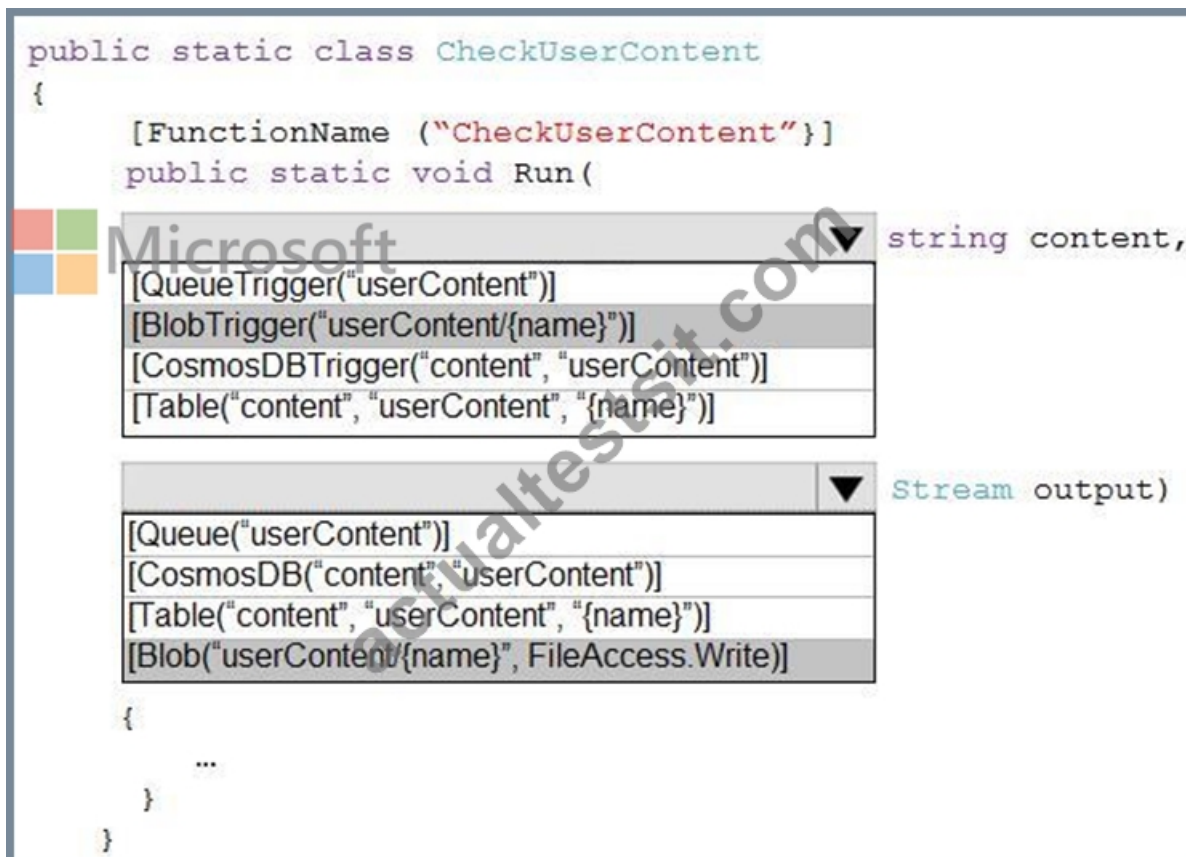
public static class CheckUserContent
{
[FunctionName ("CheckUserContent"}]
public static void Run(

string content,

[QueueTrigger("userContent")]
[BlobTrigger("userContent/{name}")]
[CosmosDBTrigger("content", "userContent")]
[Table("content", "userContent", "{name}")]

Stream output)

[Queue("userContent")]
[CosmosDB("content","userContent")]
[Table("content", "userContent", "{name}")]
[Blob("userContent/{name}", FileAccess.Write)]

{
...
}
}

Microsoft
actualtestsit.com